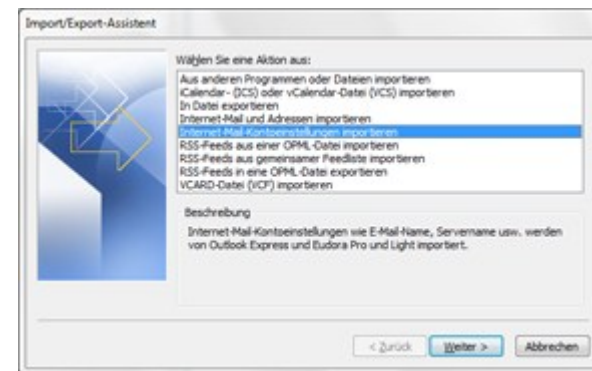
Import/Export-Assistent

Wählen Sie eine Aktion aus:

Aus anderen Programmen oder Dateien importieren
iCalendar- (ICS) oder vCalendar-Datei (VCS) importieren
In Datei exportieren
Internet-Mail und Adressen importieren
Internet-Mail-Kontoeinstellungen importieren
RSS-Feeds aus einer OPML-Datei importieren
RSS-Feeds aus gemeinsamer Feedliste importieren
RSS-Feeds in eine OPML-Datei exportieren
VCARD-Datei (VCF) importieren

Beschreibung

Internet-Mail-Kontoeinstellungen wie E-Mail-Name, Servername usw. werden von Outlook Express und Eudora Pro und Light importiert.

< Zurück
Weiter >
Abbrechen